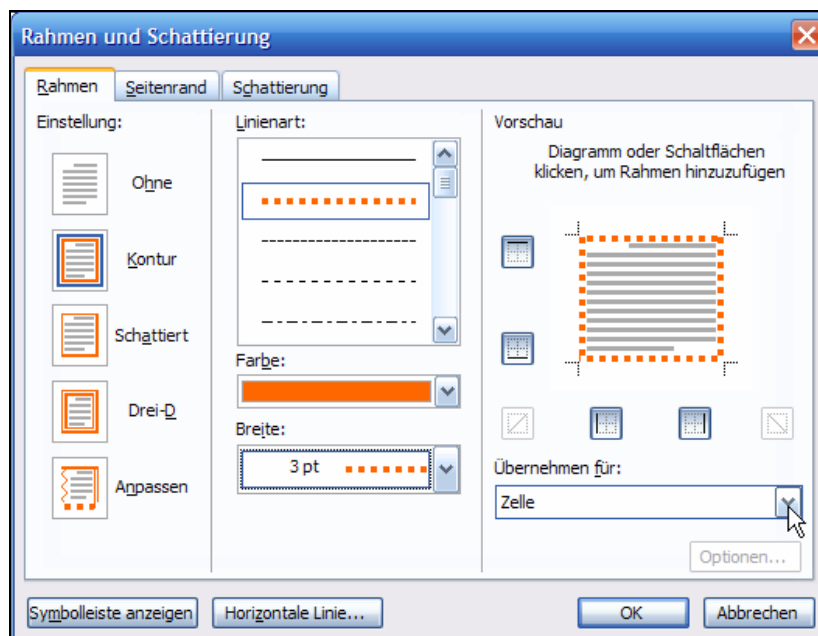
Rahmen und Schattierung

Rahmen | Seitenrand | Schattierung

Einstellung:

Ohne

Kontur

Schattiert

Drei-D

Anpassen

Linienart:

Farbe:

Breite:

3 pt

Vorschau

Diagramm oder Schaltflächen klicken, um Rahmen hinzuzufügen

Übernehmen für:

Zelle

Optionen...

Symbolleiste anzeigen

Horizontale Linie...

OK

Abbrechen